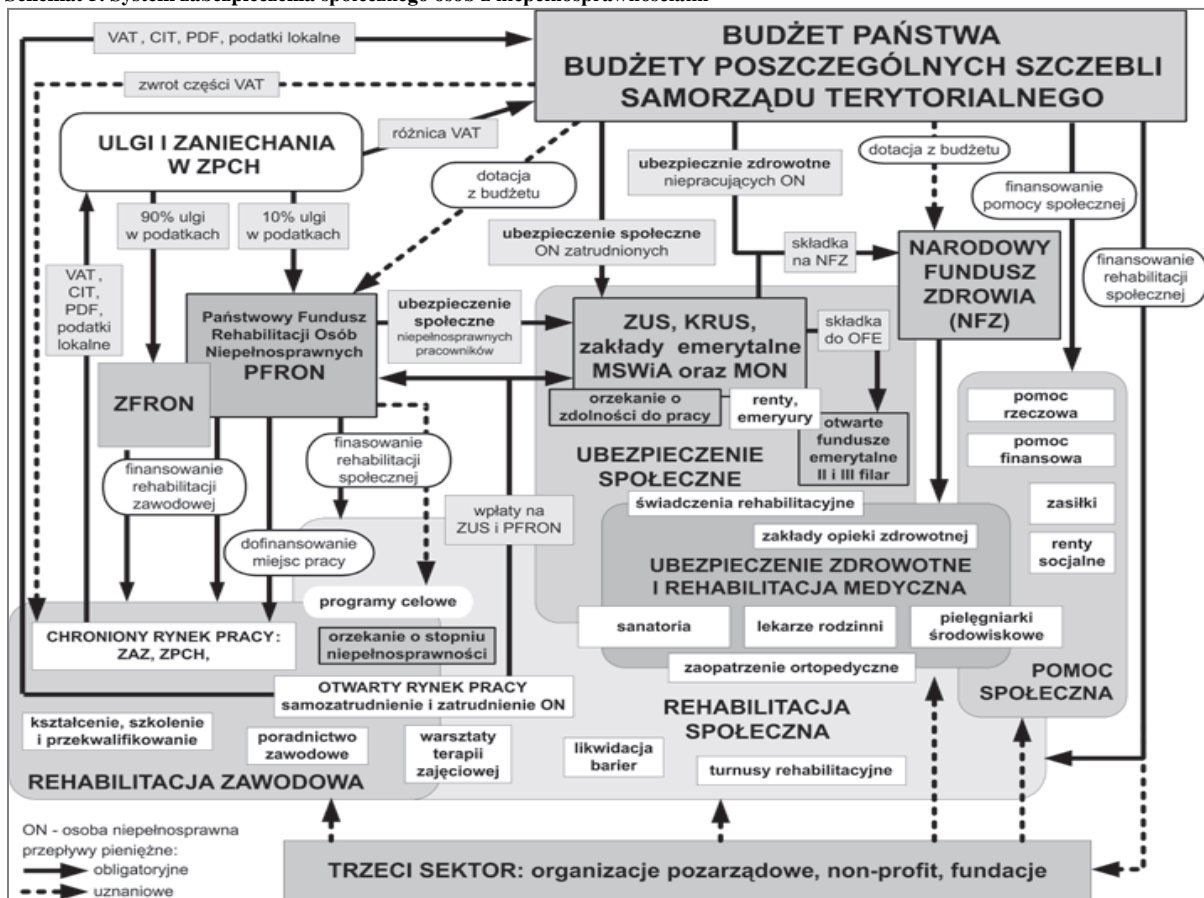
Schemat 1. System zabezpieczenia społecznego osób z niepełnosprawnościami

VAT, CIT, PDF, podatki lokalne

BUDŻET PAŃSTWA
BUDŻETY POSZCZEGÓLNYCH SZCZEBLI SAMORZĄDU TERYTORIALNEGO

zwrot części VAT

ULGI I ZANIECHANIA W ZPCH

różnica VAT

dotacja z budżetu

ubezpiecznie zdrowotne niepracujących ON

dotacja z budżetu

finansowanie pomocy społecznej

90% ulgi w podatkach

10% ulgi w podatkach

ubezpieczenie społeczne ON zatrudnionych

składka na NFZ

NARODOWY FUNDUSZ ZDROWIA (NFZ)

finansowanie rehabilitacji społecznej

VAT, CIT, PDF, podatki lokalne

Państwowy Fundusz Rehabilitacji Osób Niepełnosprawnych PFRON

ubezpieczenie społeczne niepełnosprawnych pracowników

ZUS, KRUS, zakłady emerytalne MSWiA oraz MON

składka do OFE

ZFRON

orzekanie o zdolności do pracy

renty, emerytury

otwarte fundusze emerytalne II i III filar

pomoc rzeczowa

pomoc finansowa

finansowanie rehabilitacji zawodowej

finasowanie rehabilitacji społecznej

UBEZPIECZENIE SPOŁECZNE

świadczenia rehabilitacyjne

wpłaty na ZUS i PFRON

zasiłki

zakłady opieki zdrowotnej

dofinansowanie miejsc pracy

UBEZPIECZENIE ZDROWOTNE I REHABILITACJA MEDYCZNA

renty socjalne

programy celowe

CHRONIONY RYNEK PRACY: ZAZ, ZPCH,

orzekanie o stopniu niepełnosprawności

sanatoria

lekarze rodzinni

pielęgniarki środowiskowe

zaopatrzenie ortopedyczne

OTWARTY RYNEK PRACY samozatrudnienie i zatrudnienie ON

POMOC SPOŁECZNA

REHABILITACJA SPOŁECZNA

kształcenie, szkolenie i przekwalifikowanie

poradnictwo zawodowe

warsztaty terapii zajęciowej

likwidacja barier

turnusy rehabilitacyjne

REHABILITACJA ZAWODOWA

ON - osoba niepełnosprawna
przepływy pieniężne:
obligatoryjne
uznaniowe

TRZECI SEKTOR: organizacje pozarządowe, non-profit, fundacje